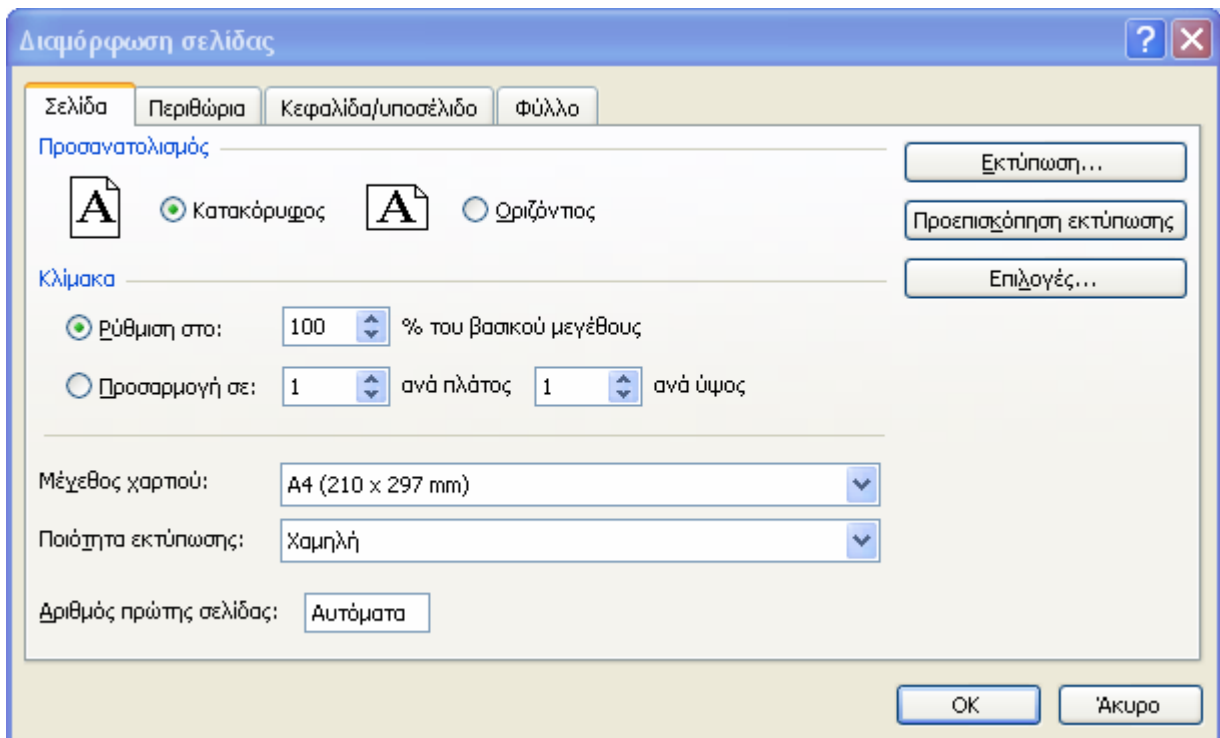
Διαμόρφωση σελίδας

?

Σελίδα | Περιθώρια | Κεφαλίδα/υποσέλιδο | Φύλλο

Προσανατολισμός

A Κατακόρυφος

A Οριζόντιος

Κλίμακα

Ρύθμιση στο: 100 % του βασικού μεγέθους

Προσαρμογή σε: 1 ανά πλάτος 1 ανά ύψος

Μέγεθος χαρτιού: A4 (210 x 297 mm)

Ποιότητα εκτύπωσης: Χαμηλή

Αριθμός πρώτης σελίδας: Αυτόματα

Εκτύπωση...

Προεπισκόπηση εκτύπωσης

Επιλογές...

OK

Άκυρο